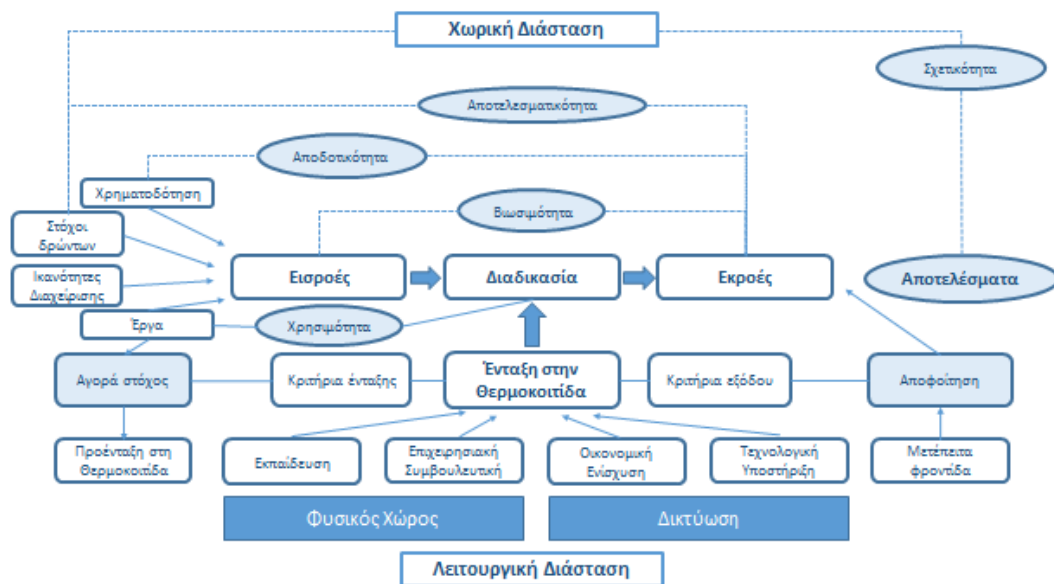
Χωρική Διάσταση

Σχετικότητα

Αποτελεσματικότητα

Αποδοτικότητα

Χρηματοδότηση

Στόχοι δρώντων

Βιωσιμότητα

Ικανότητες Διαχείρισης

Εισροές

Διαδικασία

Εκροές

Αποτελέσματα

Έργα

Χρησιμότητα

Αγορά στόχος

Κριτήρια ένταξης

Ένταξη στην Θερμοκοιτίδα

Κριτήρια εξόδου

Αποφοίτηση

Προένταξη στη Θερμοκοιτίδα

Εκπαίδευση

Επιχειρησιακή Συμβουλευτική

Οικονομική Ενίσχυση

Τεχνολογική Υποστήριξη

Μετέπειτα φροντίδα

Φυσικός Χώρος

Δικτύωση

Λειτουργική Διάσταση